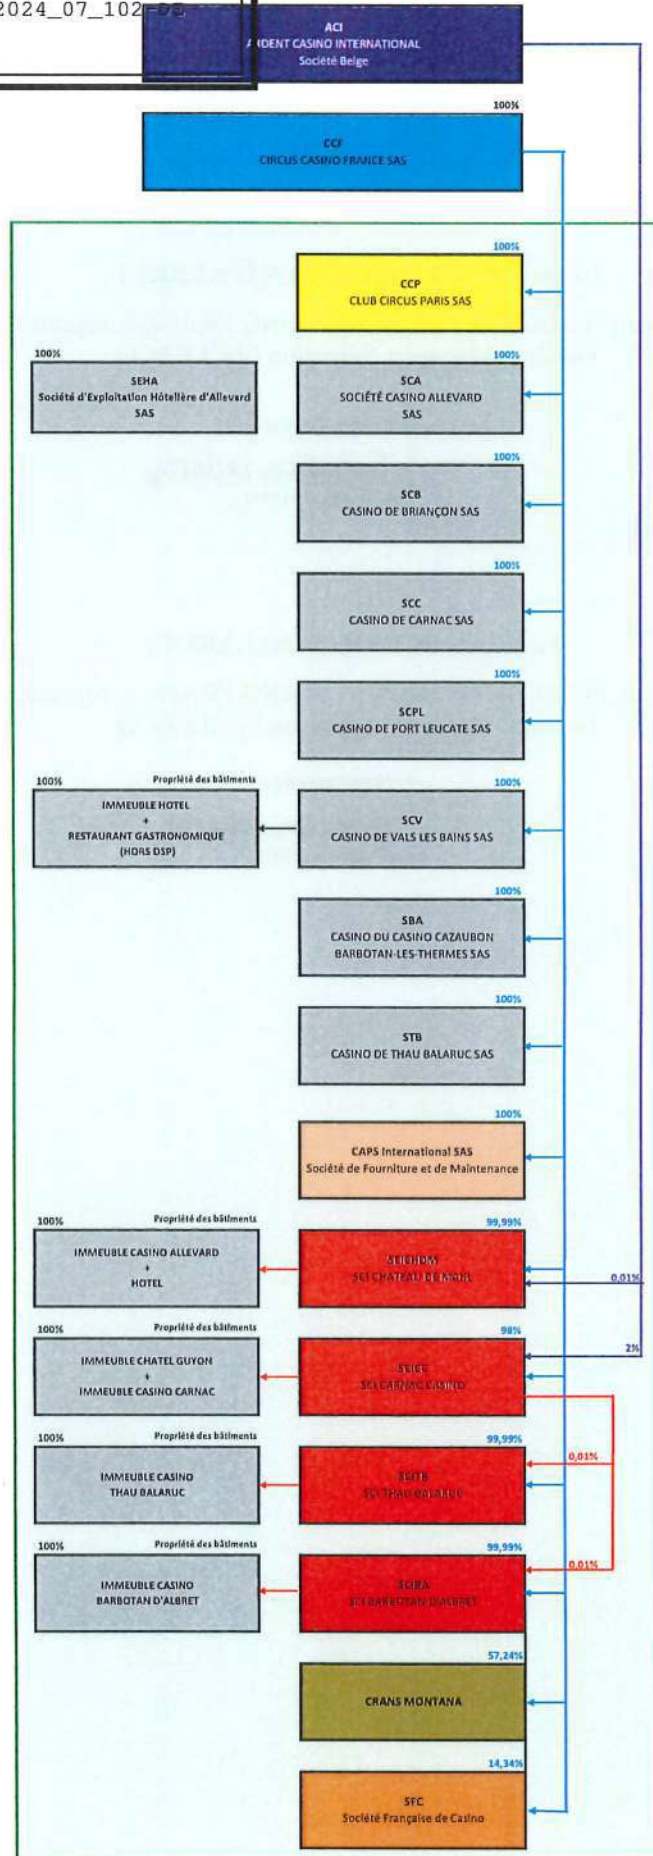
2024_07_102-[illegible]

ACI
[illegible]RDENT CASINO INTERNATIONAL
Société Belge

100%

CCF
CIRCUS CASINO FRANCE SAS

100%

CCP
CLUB CIRCUS PARIS SAS

100%

SEHA
Société d'Exploitation Hôtelière d'Allevard SAS

100%

SCA
SOCIÉTÉ CASINO ALLEVARD SAS

100%

SCB
CASINO DE BRIANÇON SAS

100%

SCC
CASINO DE CARNAC SAS

100%

SCPL
CASINO DE PORT LEUCATE SAS

100%

Propriété des bâtiments

IMMEUBLE HOTEL
+
RESTAURANT GASTRONOMIQUE
(HORS DSP)

100%

SCV
CASINO DE VALS LES BAINS SAS

100%

SBA
CASINO DU CASINO CAZAUBON BARBOTAN-LES-THERMES SAS

100%

STB
CASINO DE THAU BALARUC SAS

100%

CAPS International SAS
Société de Fourniture et de Maintenance

100%

Propriété des bâtiments

IMMEUBLE CASINO ALLEVARD
+
HOTEL

99,99%

SCICHDM
SCI CHATEAU DE MORE

0,01%

100%

Propriété des bâtiments

IMMEUBLE CHATEL GUYON
+
IMMEUBLE CASINO CARNAC

98%

SCICC
SCI CARNAC CASINO

2%

100%

Propriété des bâtiments

IMMEUBLE CASINO THAU BALARUC

99,99%

SCITB
SCI THAU BALARUC

0,01%

100%

Propriété des bâtiments

IMMEUBLE CASINO BARBOTAN D'ALBRET

99,99%

SCIBA
SCI BARBOTAN D'ALBRET

0,01%

57,24%

CRANS MONTANA

14,34%

SFC
Société Française de Casino